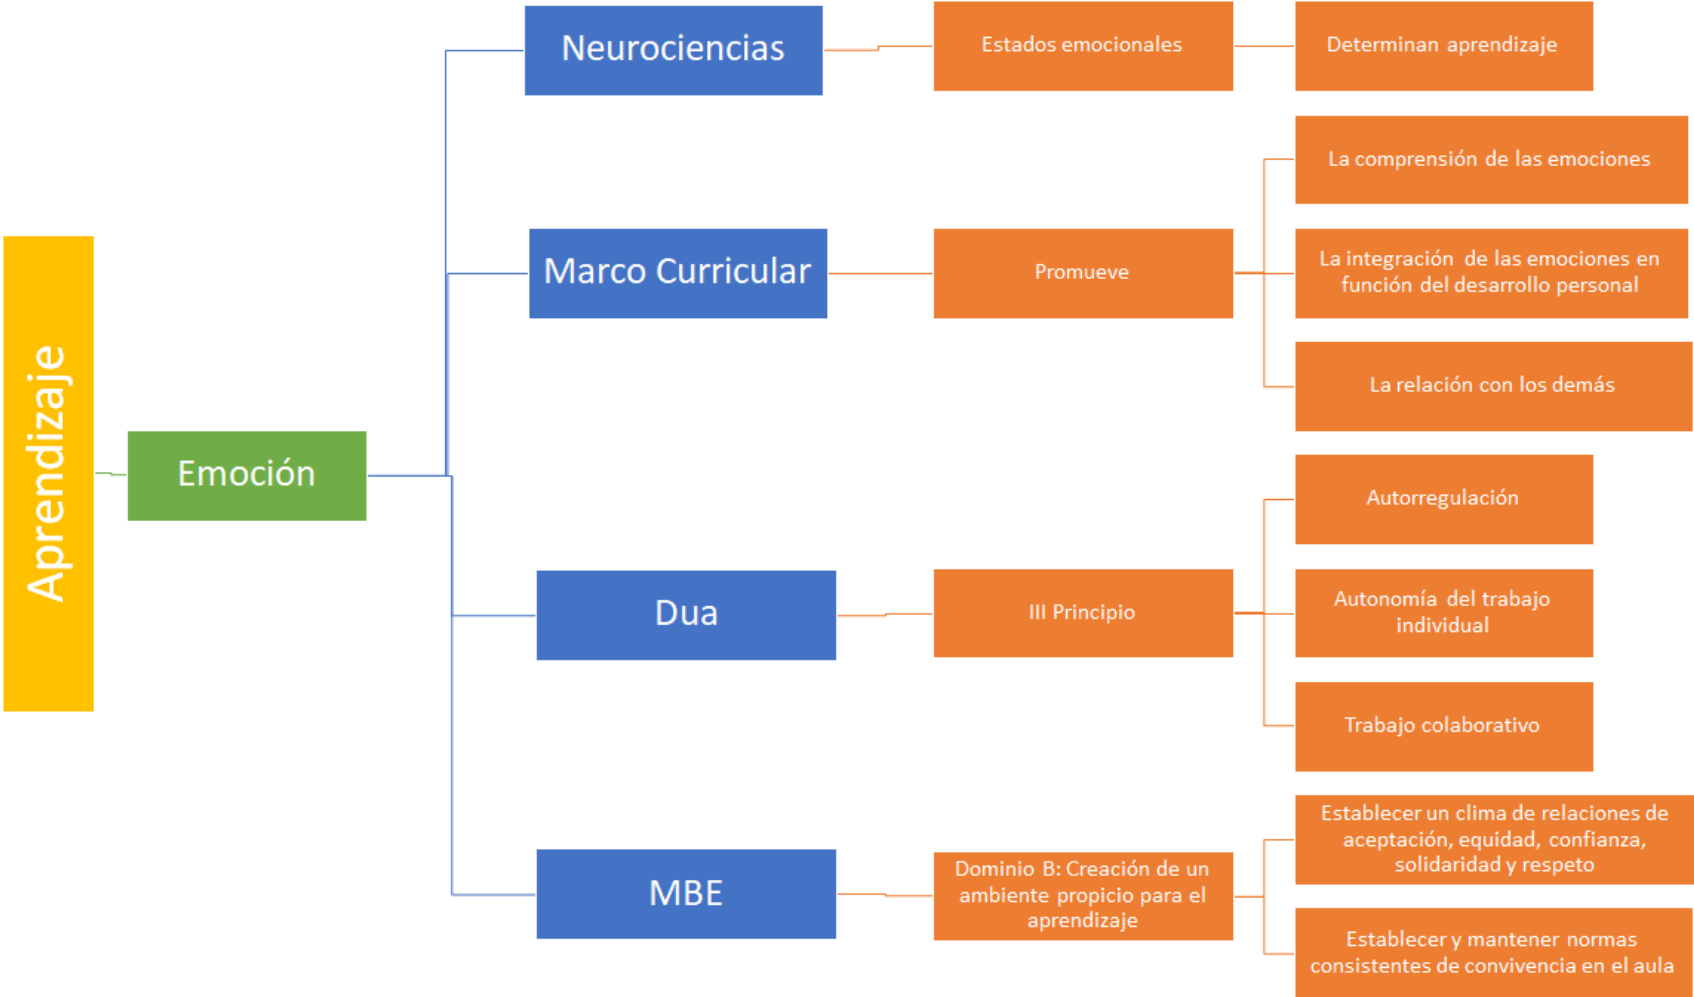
Aprendizaje

Emoción

Neurociencias

Estados emocionales

Determinan aprendizaje

Marco Curricular

Promueve

La comprensión de las emociones

La integración de las emociones en función del desarrollo personal

La relación con los demás

Dua

III Principio

Autorregulación

Autonomía del trabajo individual

Trabajo colaborativo

MBE

Dominio B: Creación de un ambiente propicio para el aprendizaje

Establecer un clima de relaciones de aceptación, equidad, confianza, solidaridad y respeto

Establecer y mantener normas consistentes de convivencia en el aula